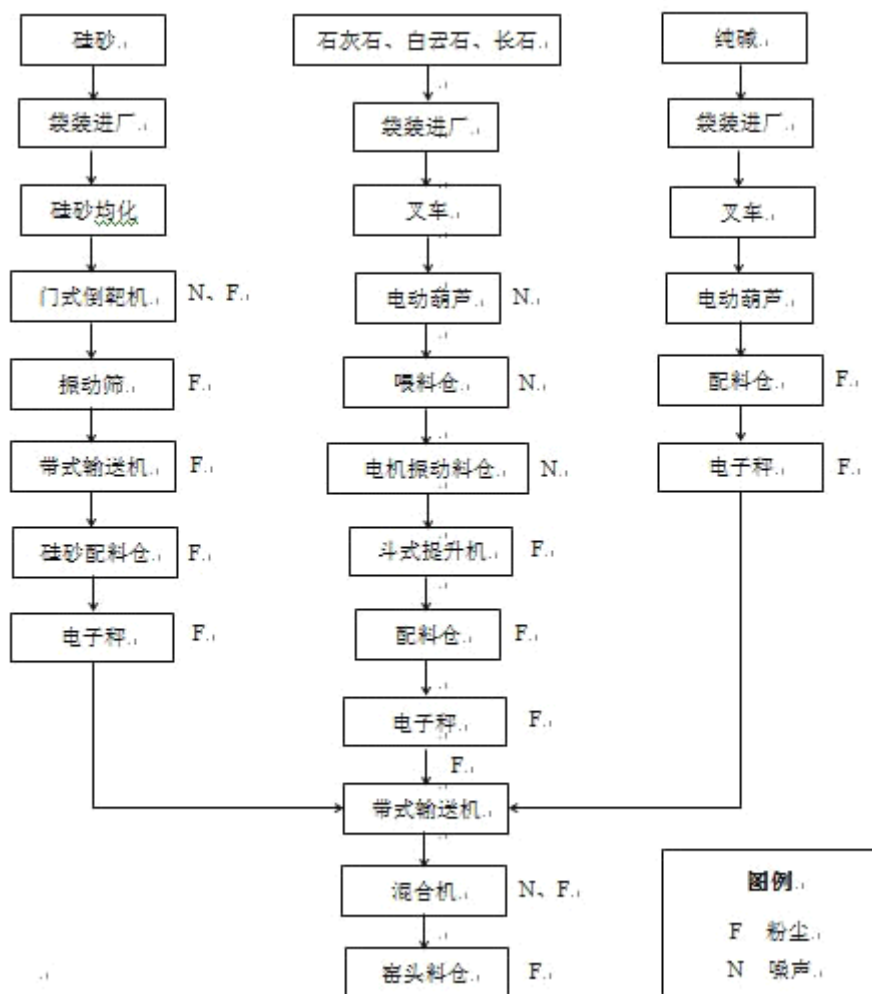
硅砂

袋装进厂

硅砂均化

门式倒耙机 N、F

振动筛 F

带式输送机 F

硅砂配料仓 F

电子秤 F

石灰石、白云石、长石

袋装进厂

叉车

电动葫芦 N

喂料仓 N

电机振动料仓 N

斗式提升机 F

配料仓 F

电子秤 F

F

纯碱

袋装进厂

叉车

电动葫芦

配料仓 F

电子秤 F

带式输送机

混合机 N、F

窑头料仓 F

图例

F 粉尘

N 噪声